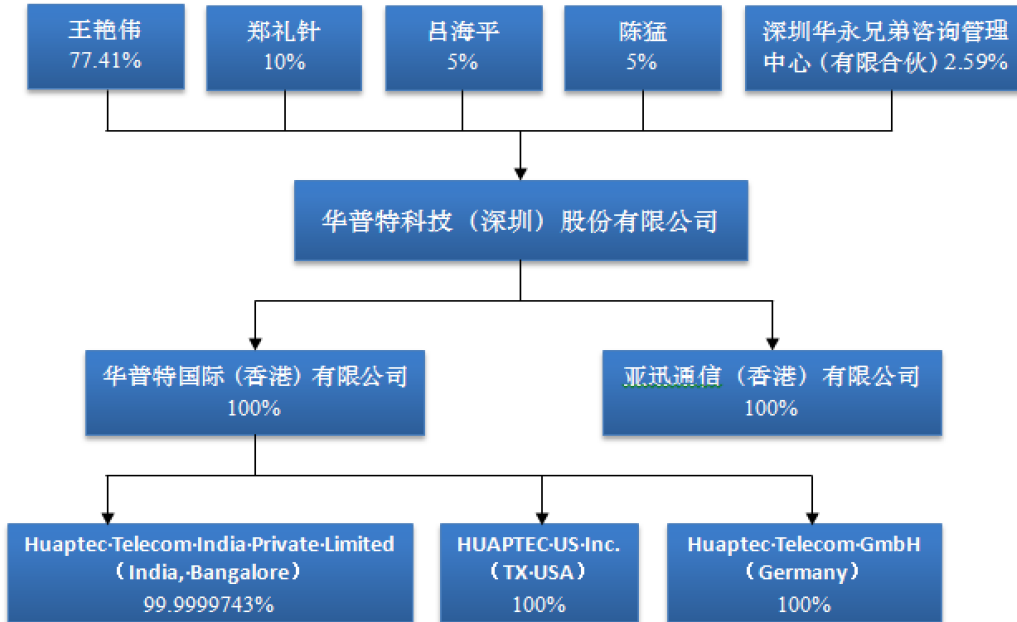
王艳伟
77.41%

郑礼针
10%

吕海平
5%

陈猛
5%

深圳华永兄弟咨询管理中心（有限合伙）2.59%

华普特科技（深圳）股份有限公司

华普特国际（香港）有限公司
100%

亚讯通信（香港）有限公司
100%

Huaptec·Telecom·India·Private·Limited（India,·Bangalore）
99.9999743%

HUAPTEC·US·Inc.（TX·USA）
100%

Huaptec·Telecom·GmbH（Germany）
100%